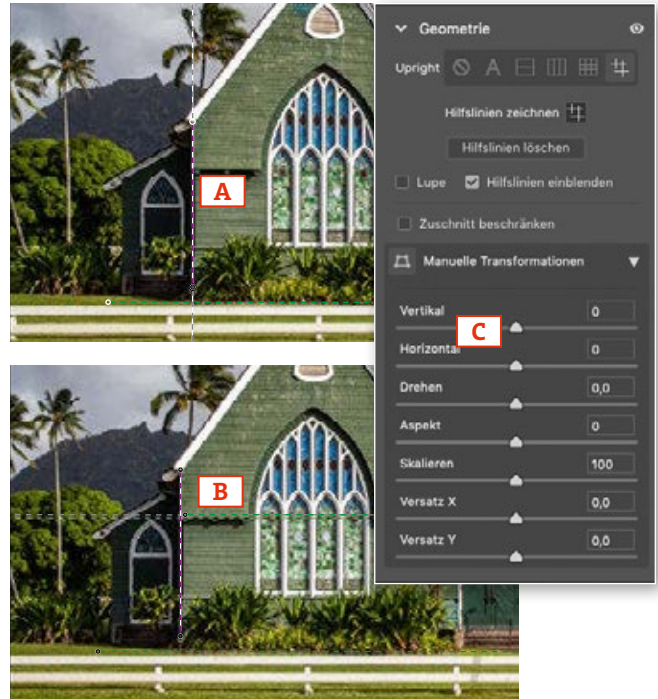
A

B

Geometrie

Upright

Hilfslinien zeichnen

Hilfslinien löschen

Lupe

Hilfslinien einblenden

Zuschnitt beschränken

Manuelle Transformationen

C

Vertikal 0

Horizontal 0

Drehen 0,0

Aspekt 0

Skalieren 100

Versatz X 0,0

Versatz Y 0,0